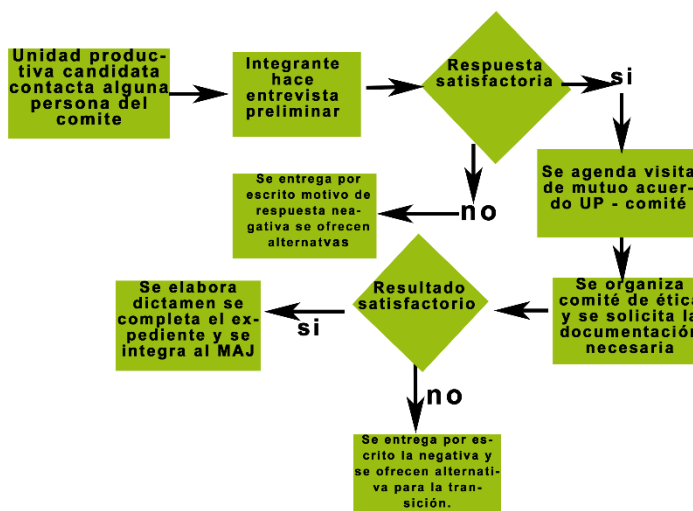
Unidad productiva candidata contacta alguna persona del comite

Integrante hace entrevista preliminar

Respuesta satisfactoria

si

Se agenda visita de mutuo acuerdo UP - comité

no

Se entrega por escrito motivo de respuesta negativa se ofrecen alternatvas

Se organiza comité de ética y se solicita la documentación necesaria

Resultado satisfactorio

si

Se elabora dictamen se completa el expediente y se integra al MAJ

no

Se entrega por escrito la negativa y se ofrecen alternativa para la transición.